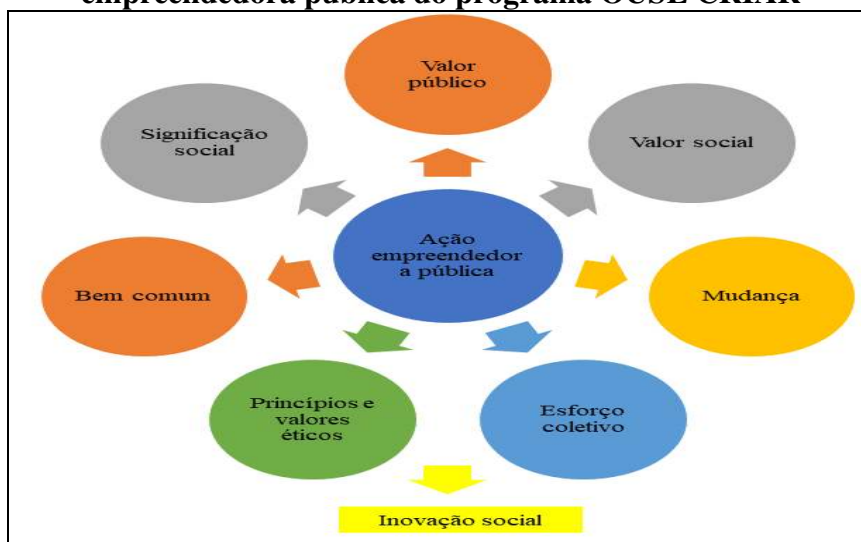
empreendedora pública do programa OUSE CRIAR

Valor público

Significação social

Valor social

Ação empreendedor a pública

Bem comum

Mudança

Princípios e valores éticos

Esforço coletivo

Inovação social